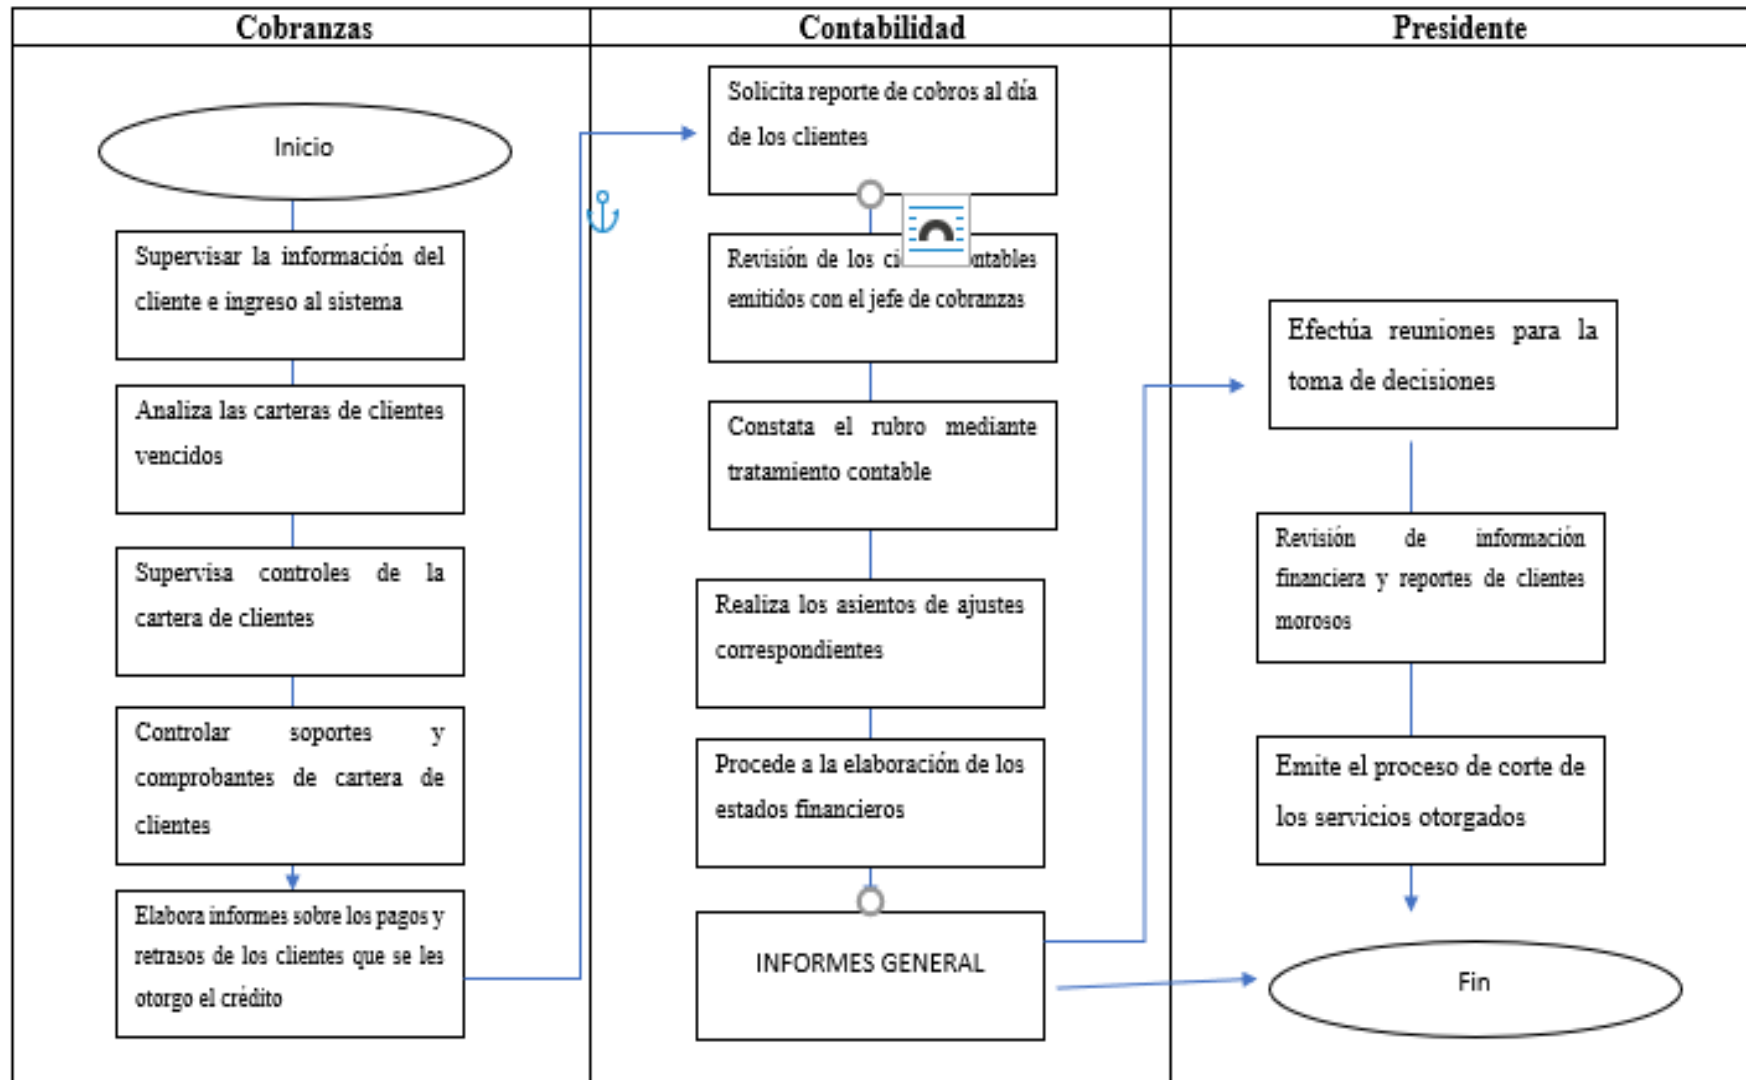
| Cobranzas | Contabilidad | Presidente |
|---|---|---|

Inicio

Supervisar la información del cliente e ingreso al sistema

Analiza las carteras de clientes vencidos

Supervisa controles de la cartera de clientes

Controlar soportes y comprobantes de cartera de clientes

Elabora informes sobre los pagos y retrasos de los clientes que se les otorgo el crédito

Solicita reporte de cobros al día de los clientes

Revisión de los ci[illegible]ntables emitidos con el jefe de cobranzas

Constata el rubro mediante tratamiento contable

Realiza los asientos de ajustes correspondientes

Procede a la elaboración de los estados financieros

INFORMES GENERAL

Efectúa reuniones para la toma de decisiones

Revisión de información financiera y reportes de clientes morosos

Emite el proceso de corte de los servicios otorgados

Fin